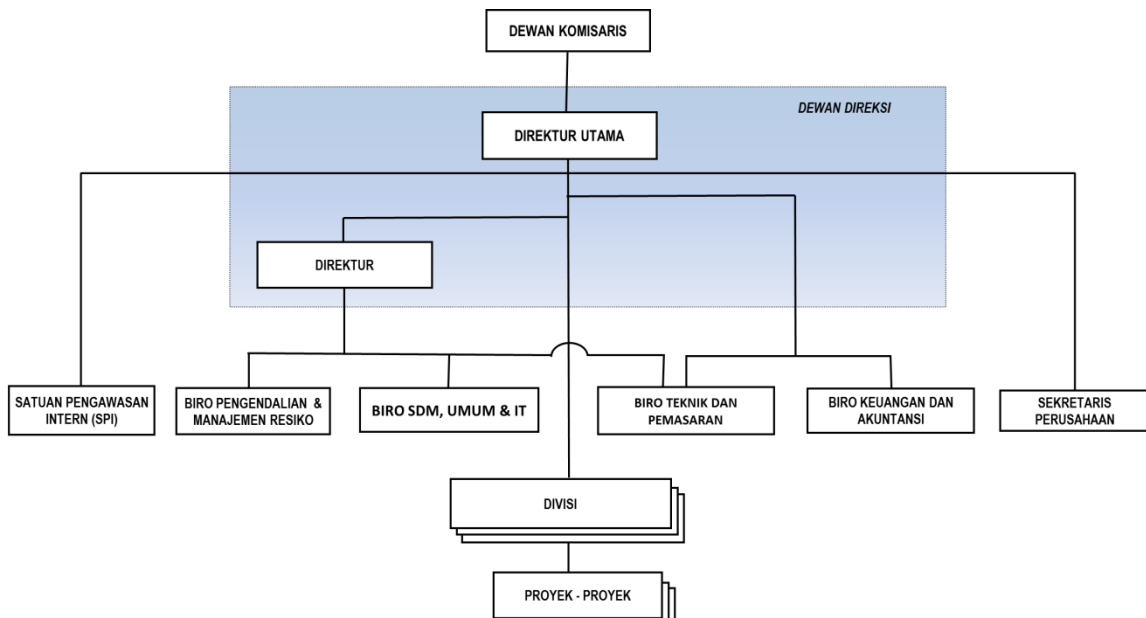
DEWAN KOMISARIS

DEWAN DIREKSI

DIREKTUR UTAMA

DIREKTUR

SATUAN PENGAWASAN INTERN (SPI)

BIRO PENGENDALIAN & MANAJEMEN RESIKO

BIRO SDM, UMUM & IT

BIRO TEKNIK DAN PEMASARAN

BIRO KEUANGAN DAN AKUNTANSI

SEKRETARIS PERUSAHAAN

DIVISI

PROYEK - PROYEK